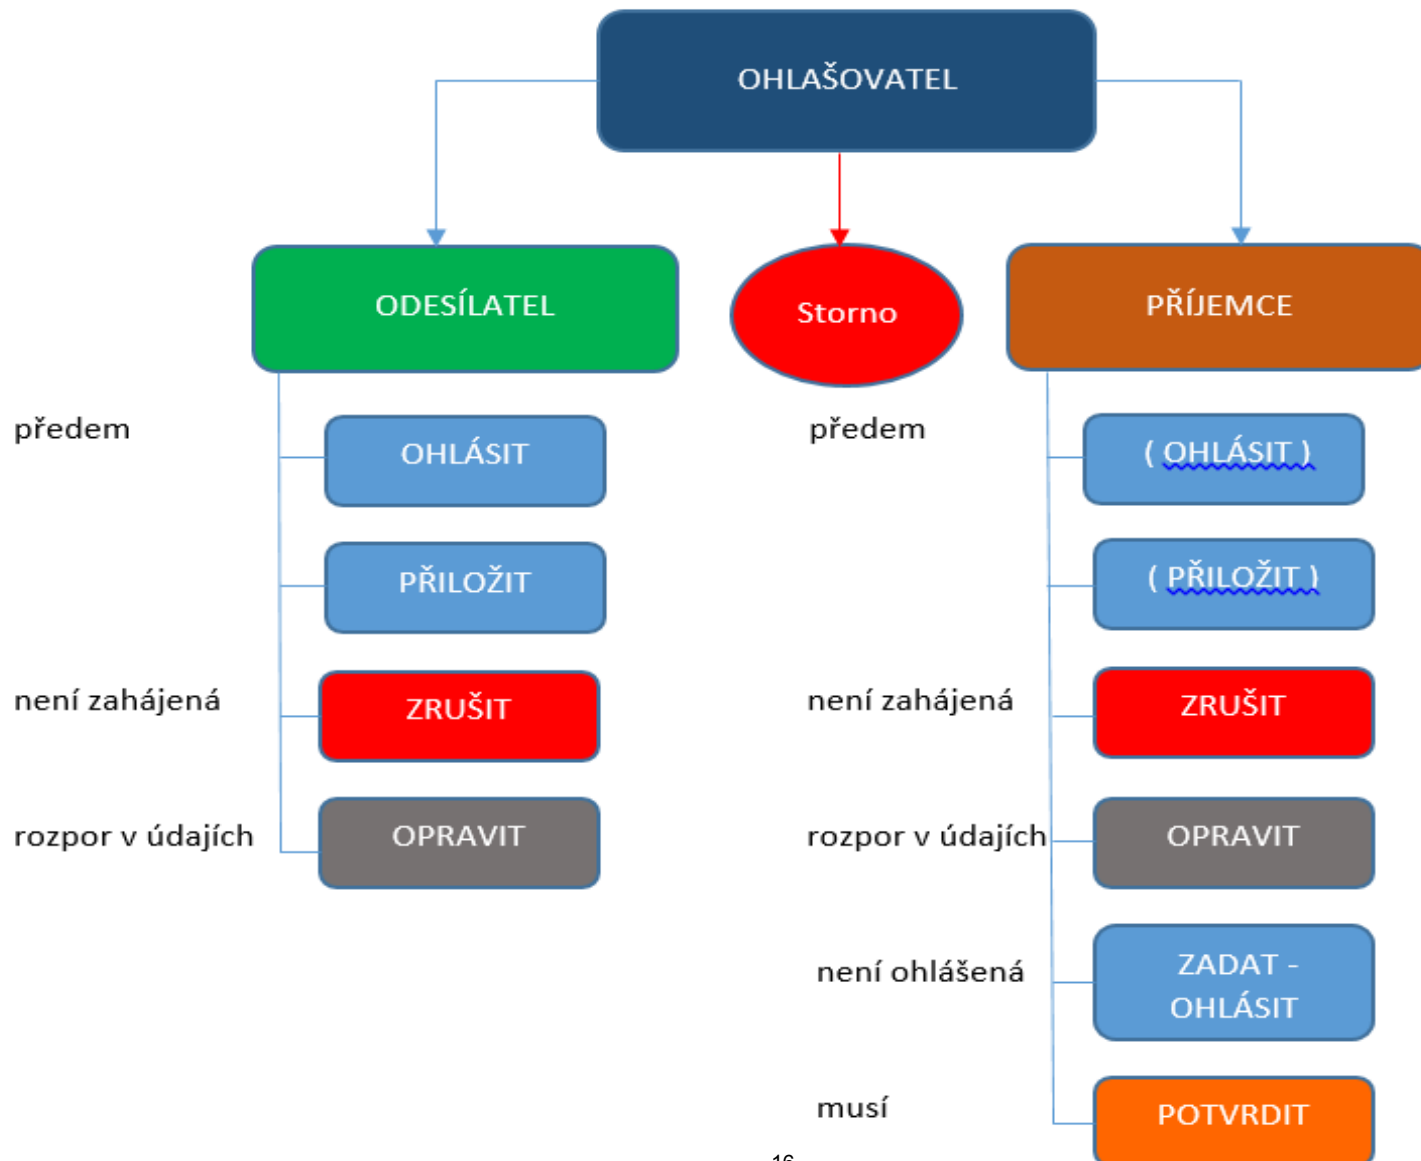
OHLAŠOVATEL

ODESÍLATEL

Storno

PŘÍJEMCE

předem

OHLÁSIT

PŘILOŽIT

není zahájená

ZRUŠIT

rozpor v údajích

OPRAVIT

předem

( OHLÁSIT )

( PŘILOŽIT )

není zahájená

ZRUŠIT

rozpor v údajích

OPRAVIT

není ohlášená

ZADAT - OHLÁSIT

musí

POTVRDIT

16